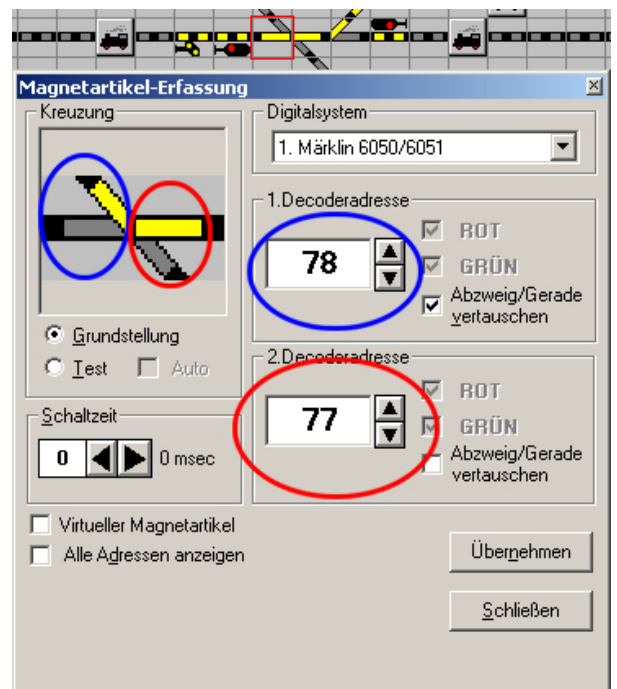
Magnetartikel-Erfassung

Kreuzung

Grundstellung
Test
Auto

Schaltzeit
0
0 msec

Digitalsystem
1. Märklin 6050/6051

1.Decoderadresse
78
ROT
GRÜN
Abzweig/Gerade vertauschen

2.Decoderadresse
77
ROT
GRÜN
Abzweig/Gerade vertauschen

Virtueller Magnetartikel
Alle Adressen anzeigen

Übernehmen
Schließen